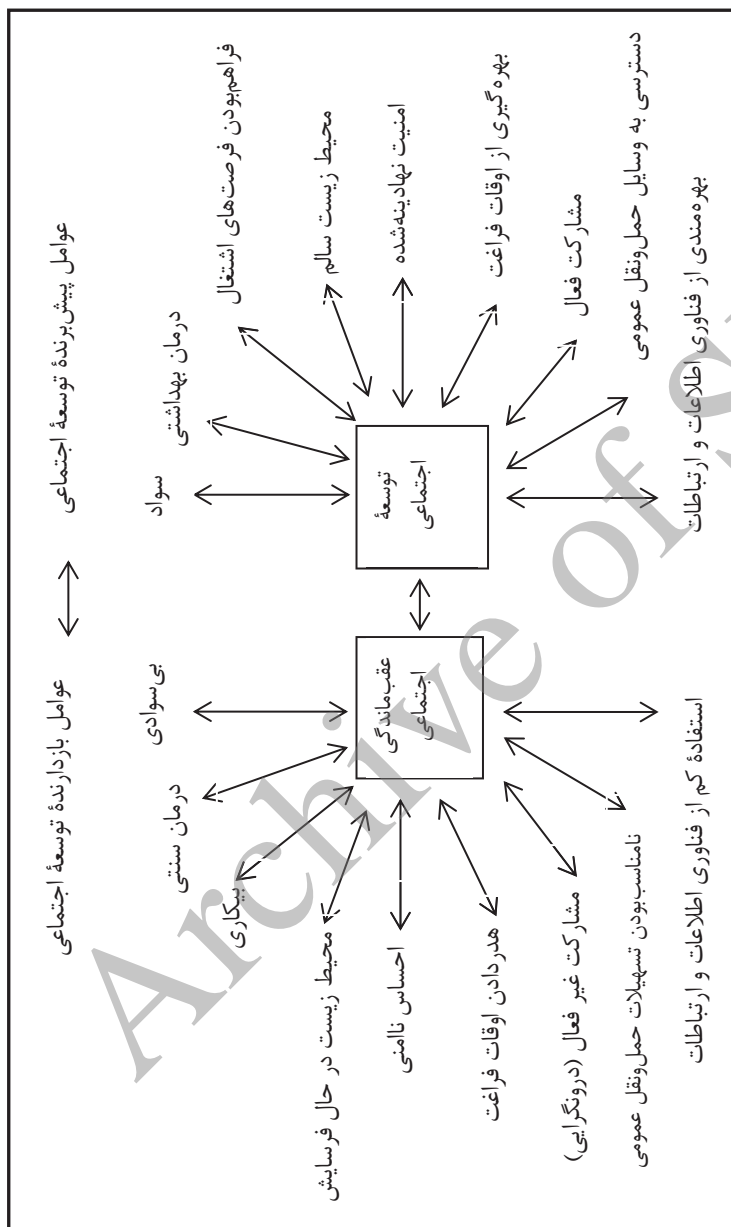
عوامل پیش‌برندهٔ توسعهٔ اجتماعی

سواد
درمان بهداشتی
فراهم‌بودن فرصت‌های اشتغال
محیط زیست سالم
امنیت نهادینه‌شده
بهره‌گیری از اوقات فراغت
مشارکت فعال
دسترسی به وسایل حمل‌ونقل عمومی
بهره‌مندی از فناوری اطلاعات و ارتباطات

توسعهٔ اجتماعی

عقب‌ماندگی اجتماعی

عوامل بازدارندهٔ توسعهٔ اجتماعی

بی‌سوادی
درمان سنتی
بیکاری
محیط زیست در حال فرسایش
احساس ناامنی
هدردادن اوقات فراغت
مشارکت غیر فعال (درونگرایی)
نامناسب‌بودن تسهیلات حمل‌ونقل عمومی
استفادهٔ کم از فناوری اطلاعات و ارتباطات

Archive of SID